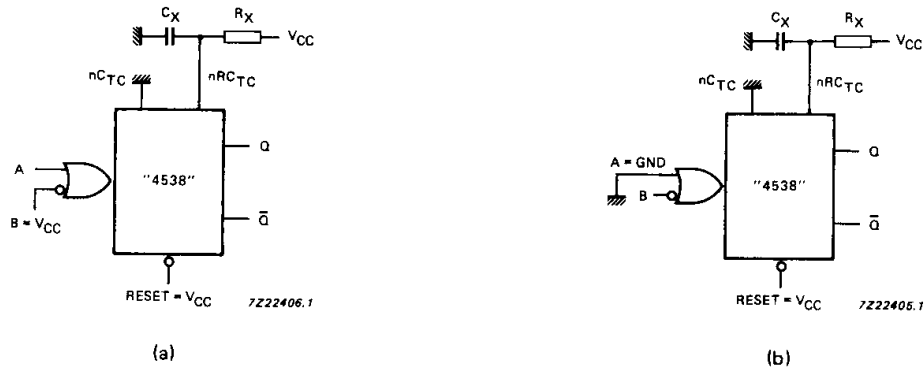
$C_X$
$R_X$
$V_{CC}$
$nC_{TC}$
$nRC_{TC}$
A
"4538"
Q
$\bar{Q}$
B = $V_{CC}$
RESET = $V_{CC}$
7Z22406.1
(a)

$C_X$
$R_X$
$V_{CC}$
$nC_{TC}$
$nRC_{TC}$
A = GND
B
"4538"
Q
$\bar{Q}$
RESET = $V_{CC}$
7Z22405.1
(b)